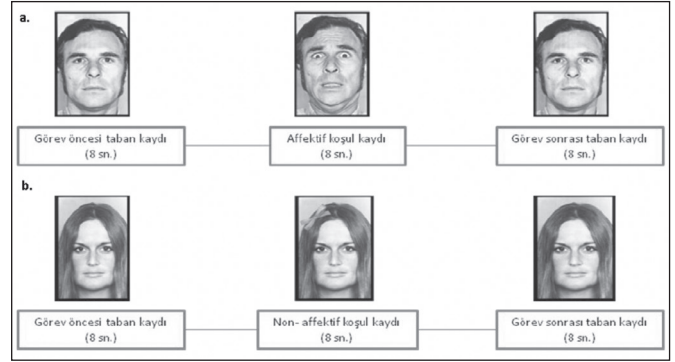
a.

Görev öncesi taban kaydı
(8 sn.)

Affektif koşul kaydı
(8 sn.)

Görev sonrası taban kaydı
(8 sn.)

b.

Görev öncesi taban kaydı
(8 sn.)

Non- affektif koşul kaydı
(8 sn.)

Görev sonrası taban kaydı
(8 sn.)